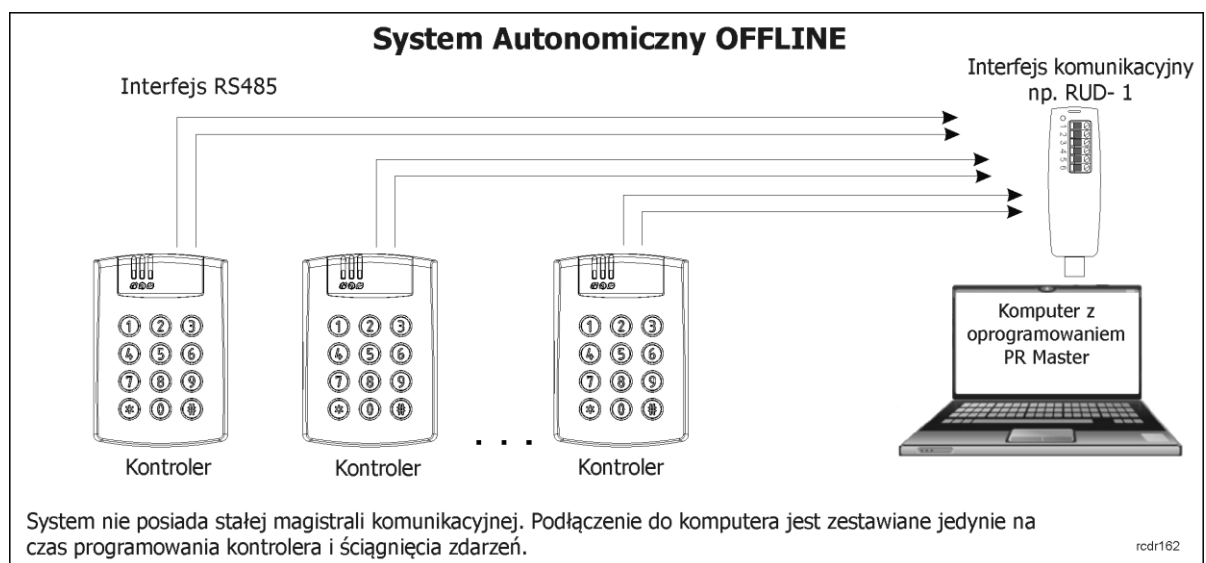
System Autonomiczny OFFLINE

Interfejs RS485

Interfejs komunikacyjny np. RUD- 1

1 2 3 4 5 6

1 2 3
4 5 6
7 8 9
* 0 #

Kontroler

1 2 3
4 5 6
7 8 9
* 0 #

Kontroler

. . .

1 2 3
4 5 6
7 8 9
* 0 #

Kontroler

Komputer z oprogramowaniem PR Master

System nie posiada stałej magistrali komunikacyjnej. Podłączenie do komputera jest zestawiane jedynie na czas programowania kontrolera i ściągnięcia zdarzeń.

rcdr162